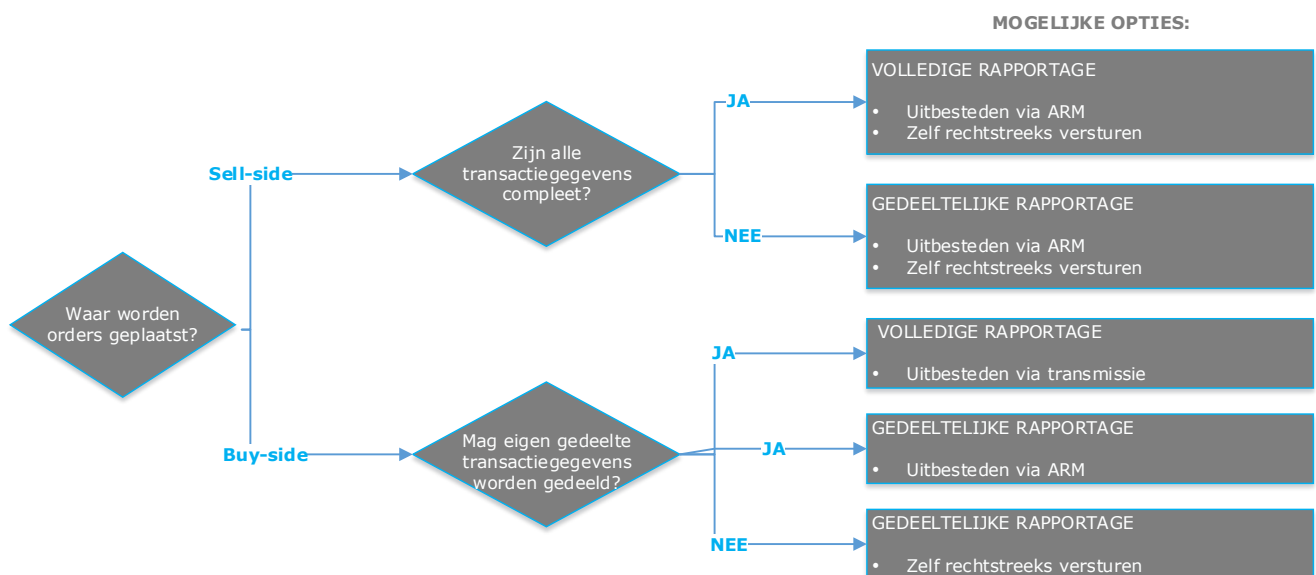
MOGELIJKE OPTIES:

Waar worden orders geplaatst?

Sell-side

Zijn alle transactiegegevens compleet?

JA

VOLLEDIGE RAPPORTAGE

• Uitbesteden via ARM
• Zelf rechtstreeks versturen

NEE

GEDEELTELIJKE RAPPORTAGE

• Uitbesteden via ARM
• Zelf rechtstreeks versturen

Buy-side

Mag eigen gedeelte transactiegegevens worden gedeeld?

JA

VOLLEDIGE RAPPORTAGE

• Uitbesteden via transmissie

JA

GEDEELTELIJKE RAPPORTAGE

• Uitbesteden via ARM

NEE

GEDEELTELIJKE RAPPORTAGE

• Zelf rechtstreeks versturen